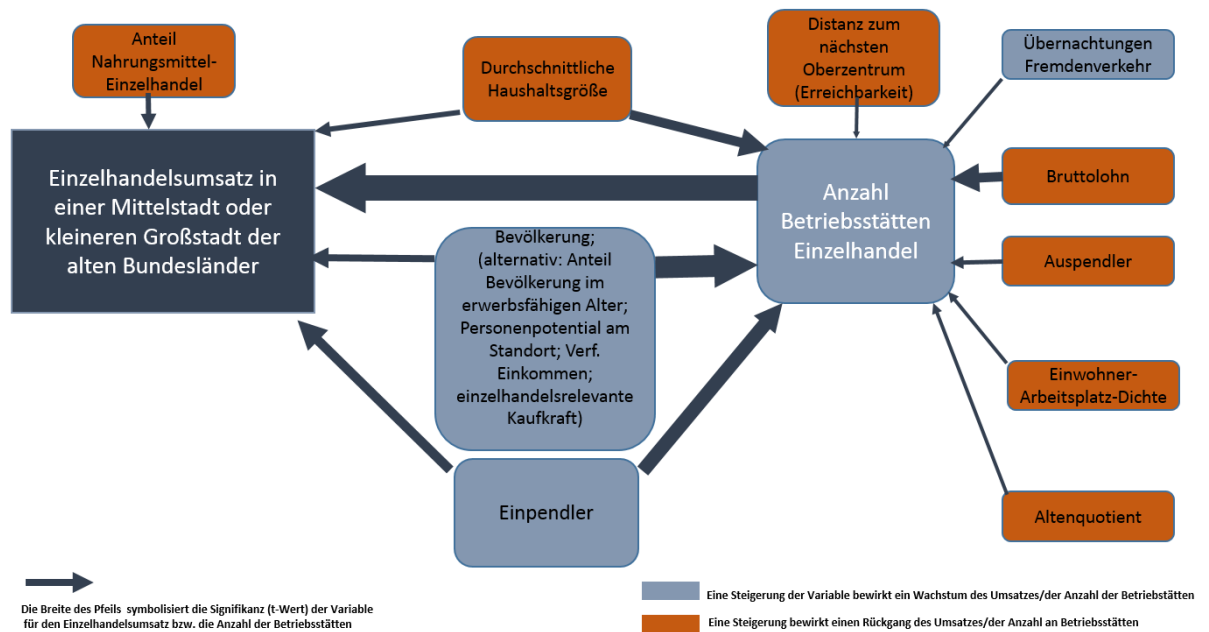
Anteil Nahrungsmittel-Einzelhandel

Durchschnittliche Haushaltsgröße

Distanz zum nächsten Oberzentrum (Erreichbarkeit)

Übernachtungen Fremdenverkehr

Einzelhandelsumsatz in einer Mittelstadt oder kleineren Großstadt der alten Bundesländer

Anzahl Betriebsstätten Einzelhandel

Bruttolohn

Bevölkerung; (alternativ: Anteil Bevölkerung im erwerbsfähigen Alter; Personenpotential am Standort; Verf. Einkommen; einzelhandelsrelevante Kaufkraft)

Auspendler

Einwohner-Arbeitsplatz-Dichte

Einpendler

Altenquotient

Die Breite des Pfeils symbolisiert die Signifikanz (t-Wert) der Variable für den Einzelhandelsumsatz bzw. die Anzahl der Betriebsstätten

Eine Steigerung der Variable bewirkt ein Wachstum des Umsatzes/der Anzahl der Betriebstätten

Eine Steigerung bewirkt einen Rückgang des Umsatzes/der Anzahl an Betriebsstätten